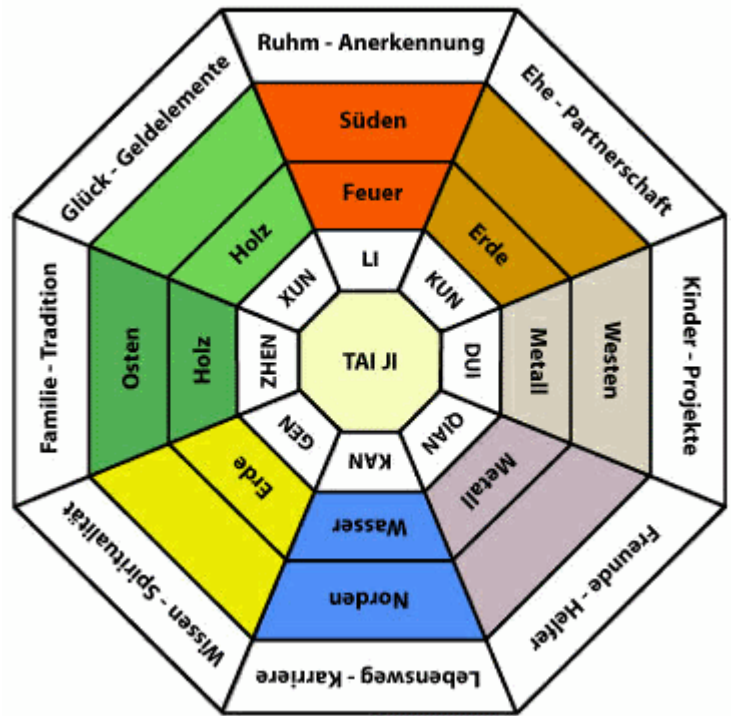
Ruhm - Anerkennung

Ehe - Partnerschaft

Kinder - Projekte

Freunde - Helfer

Lebensweg - Karriere

Wissen - Spiritualität

Familie - Tradition

Glück - Geldelemente

Süden

Feuer

Erde

Westen

Metall

Metall

Norden

Wasser

Erde

Osten

Holz

Holz

LI

KUN

DUI

QIAN

KAN

GEN

ZHEN

XUN

TAI JI